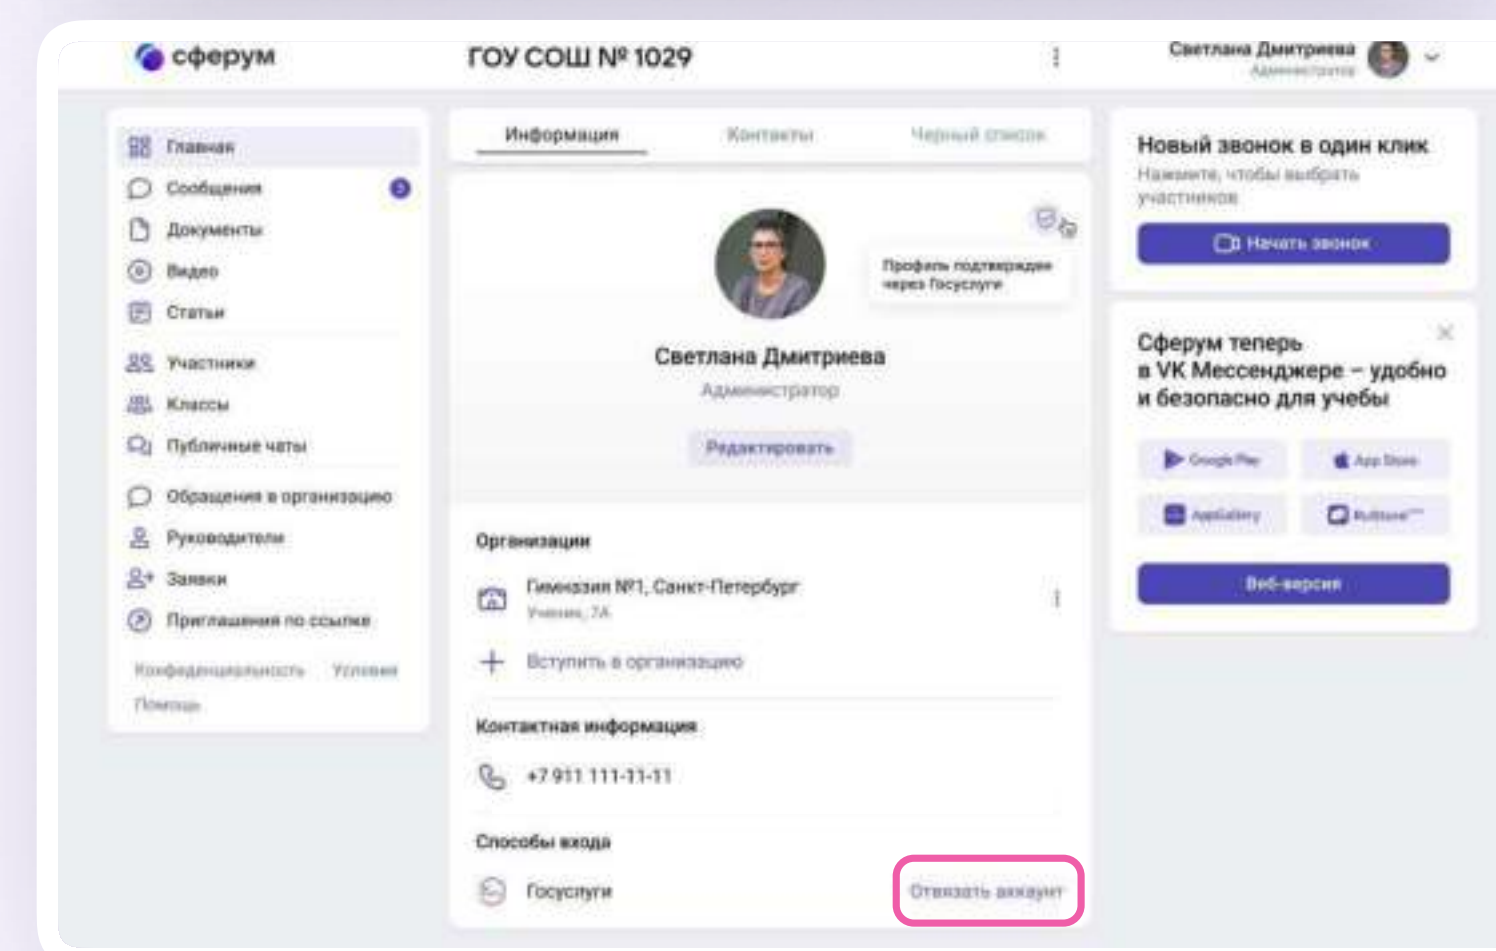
сферум
ГОУ СОШ № 1029
Светлана Дмитриева
Администратор

Главная
Сообщения
3
Документы
Видео
Статьи
Участники
Классы
Публичные чаты
Обращения в организацию
Руководители
Заявки
Приглашения по ссылке
Конфиденциальность Условия
Помощь

Информация
Контакты
Черный список

Профиль подтвержден через Госуслуги

Светлана Дмитриева
Администратор
Редактировать

Организации
Гимназия №1, Санкт-Петербург
Ученик, 7А
Вступить в организацию

Контактная информация
+7 911 111-11-11

Способы входа
Госуслуги
Отвязать аккаунт

Новый звонок в один клик
Нажмите, чтобы выбрать участников
Начать звонок

Сферум теперь в VK Мессенджере – удобно и безопасно для учебы
Google Play
App Store
AppGallery
RuStore
Веб-версия